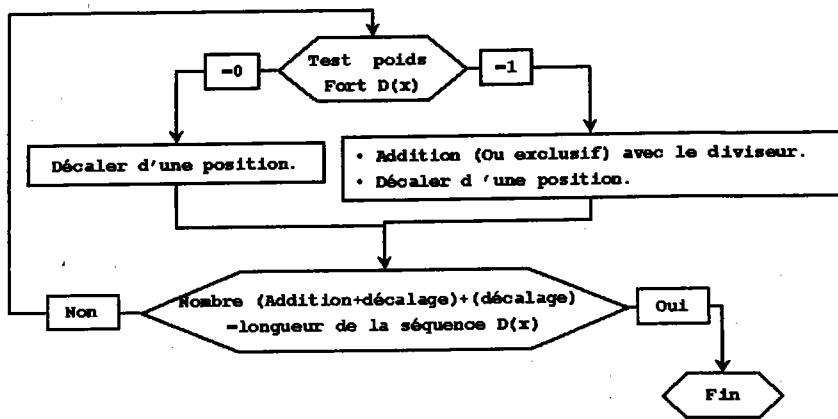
Test poids Fort D(x)

=0

=1

Décaler d'une position.

• Addition (Ou exclusif) avec le diviseur.
• Décaler d 'une position.

Non

Nombre (Addition+décalage)+(décalage) =longueur de la séquence D(x)

Oui

Fin